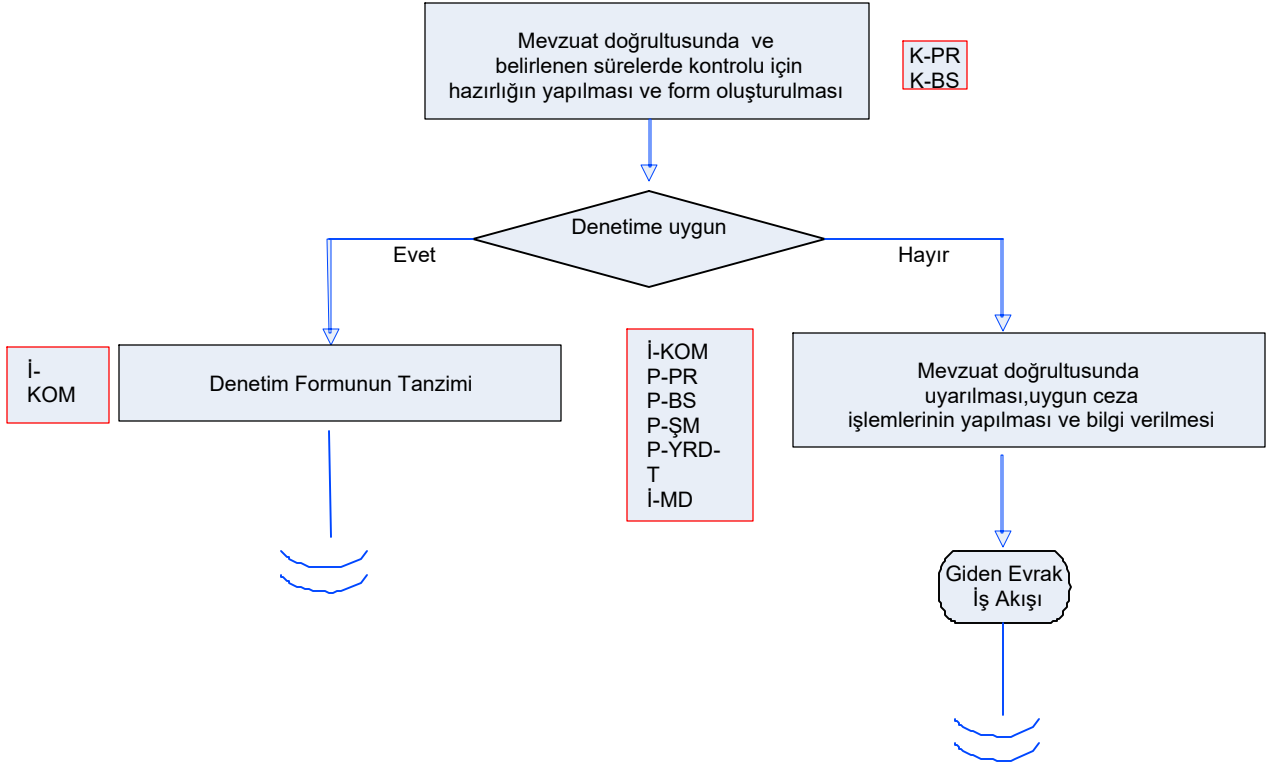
Mevzuat doğrultusunda ve belirlenen sürelerde kontrolu için hazırlığın yapılması ve form oluşturulması

K-PR
K-BS

Denetime uygun

Evet

Hayır

İ-KOM

Denetim Formunun Tanzimi

İ-KOM
P-PR
P-BS
P-ŞM
P-YRD-T
İ-MD

Mevzuat doğrultusunda uyarılması,uygun ceza işlemlerinin yapılması ve bilgi verilmesi

Giden Evrak İş Akışı